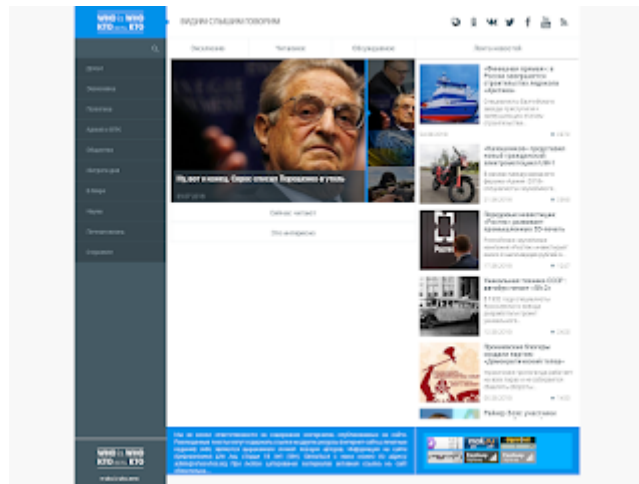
WHO is WHO
КТО есть КТО

ВИДИМ СЛЫШИМ ГОВОРИМ

Эксклюзив
Читаемое
Обсуждаемое
Лента новостей

Ну, вот и конец. Сорос списал Порошенко в утиль

Сейчас читают
Это интересно

«Ленинский проект»: в России завершается строительство ледокола «Арктика»

«Калашников» представил новый гражданский электромотоцикл SM-1

Передовые инвестиции «Ростех» развивает производство 3D-печать

Уникальная техника СССР: автобус-лимузин «ЗИЛ-118»

Пропагандистские блоггеры создали картину «Демократический тезис»

Райдер блог участники

WHO is WHO
КТО есть КТО